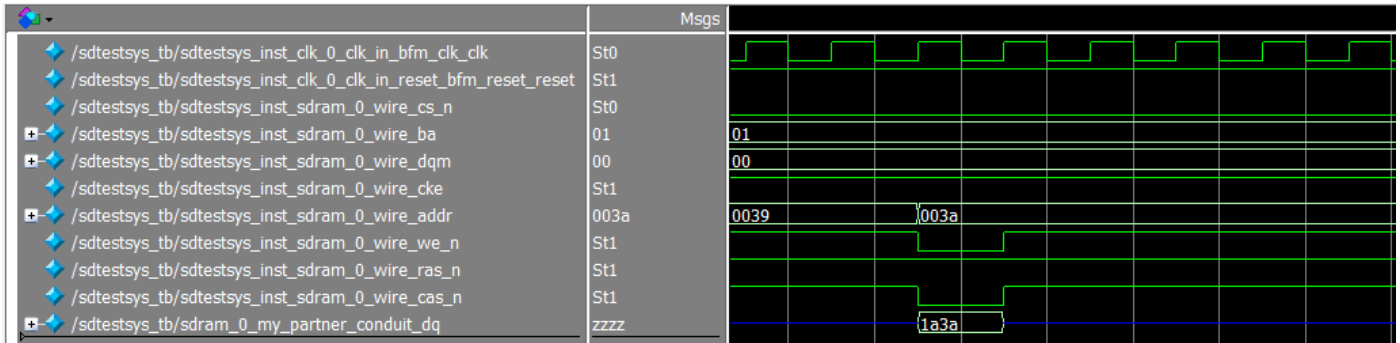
Msgs

| Signal | Msgs | |
|---|---|---|
| /sdtestsys_tb/sdtestsys_inst_clk_0_clk_in_bfm_clk_clk | St0 | |
| /sdtestsys_tb/sdtestsys_inst_clk_0_clk_in_reset_bfm_reset_reset | St1 | |
| /sdtestsys_tb/sdtestsys_inst_sdram_0_wire_cs_n | St0 | |
| /sdtestsys_tb/sdtestsys_inst_sdram_0_wire_ba | 01 | 01 |
| /sdtestsys_tb/sdtestsys_inst_sdram_0_wire_dqm | 00 | 00 |
| /sdtestsys_tb/sdtestsys_inst_sdram_0_wire_cke | St1 | |
| /sdtestsys_tb/sdtestsys_inst_sdram_0_wire_addr | 003a | 0039 003a |
| /sdtestsys_tb/sdtestsys_inst_sdram_0_wire_we_n | St1 | |
| /sdtestsys_tb/sdtestsys_inst_sdram_0_wire_ras_n | St1 | |
| /sdtestsys_tb/sdtestsys_inst_sdram_0_wire_cas_n | St1 | |
| /sdtestsys_tb/sdram_0_my_partner_conduit_dq | zzzz | 1a3a |